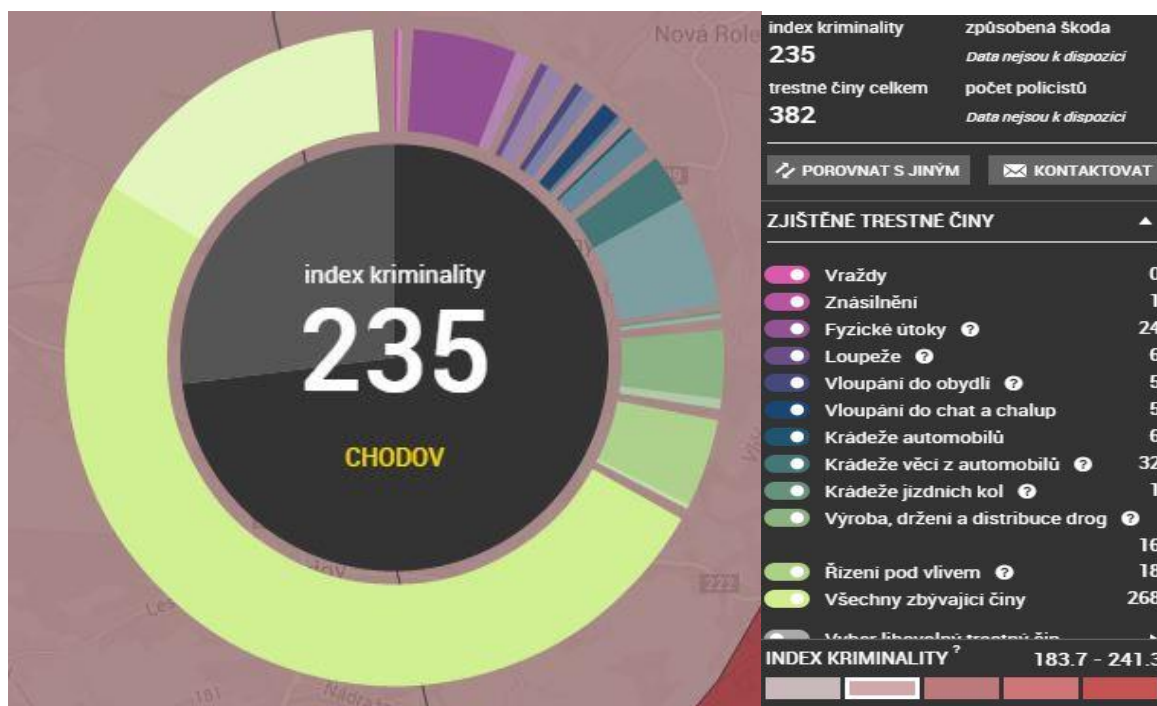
Nová Role

index kriminality
235
CHODOV

index kriminality
235
trestné činy celkem
382
způsobená škoda
Data nejsou k dispozici
počet policistů
Data nejsou k dispozici

POROVNAT S JINÝM
KONTAKTOVAT

ZJIŠTĚNÉ TRESTNÉ ČINY

Vraždy 0
Znásilnění 1
Fyzické útoky 24
Loupeže 6
Vloupání do obydlí 5
Vloupání do chat a chalup 5
Krádeže automobilů 6
Krádeže věcí z automobilů 32
Krádeže jízdních kol 1
Výroba, držení a distribuce drog 16
Řízení pod vlivem 18
Všechny zbývající činy 268
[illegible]

INDEX KRIMINALITY ? 183.7 - 241.3

222
181